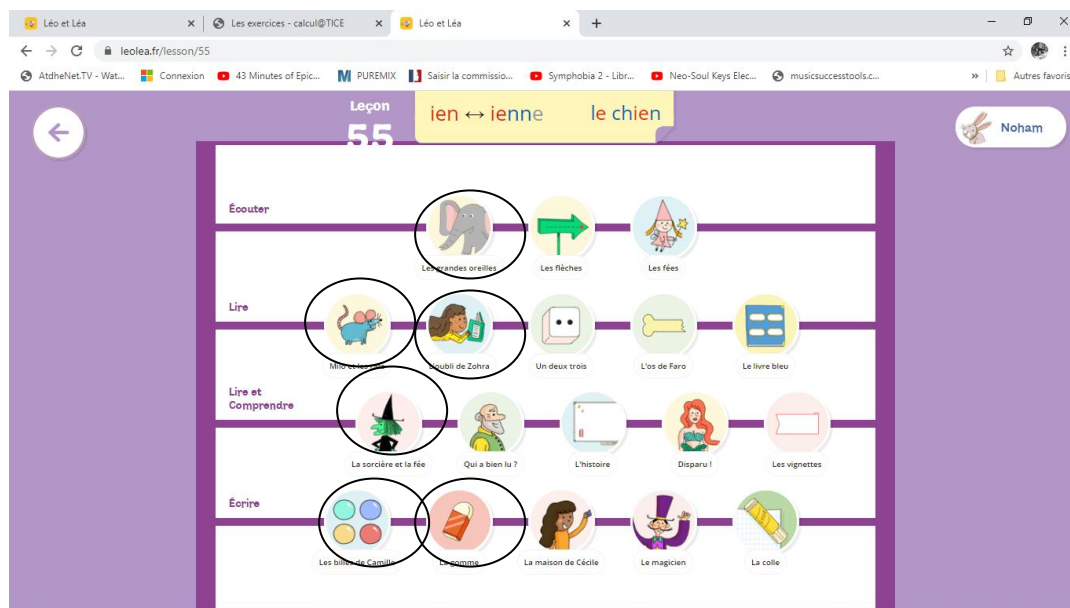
Léo et Léa ×
Les exercices - calcul@TICE ×
Léo et Léa ×
+

leolea.fr/lesson/55

AtdheNet.TV - Wat... Connexion 43 Minutes of Epic... PUREMIX Saisir la commissio... Symphobia 2 - Libr... Neo-Soul Keys Elec... musicsuccesstools.c... » Autres favoris

Leçon 55

ien ↔ ienne le chien

Noham

Écouter

Les grandes oreilles
Les flèches
Les fées

Lire

Milo et les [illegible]
L'oubli de Zohra
Un deux trois
L'os de Faro
Le livre bleu

Lire et Comprendre

La sorcière et la fée
Qui a bien lu ?
L'histoire
Disparu !
Les vignettes

Écrire

Les billes de Camille
La gomme
La maison de Cécile
Le magicien
La colle